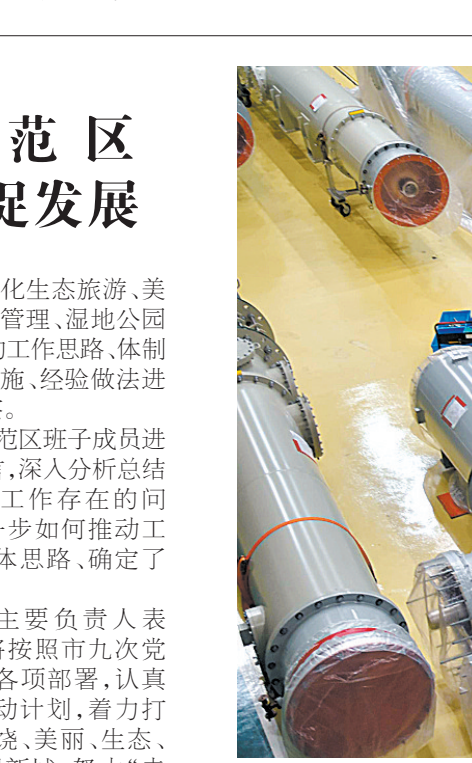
范 区
促发展

化生态旅游、美
管理、湿地公园
动工作思路、体制
施、经验做法进
。

范区班子成员进
，深入分析总结
工作存在的问
一步如何推动工
体思路、确定了

主要负责人表
各按照市九次党
各项部署，认真
动计划，着力打
饶、美丽、生态、
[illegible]